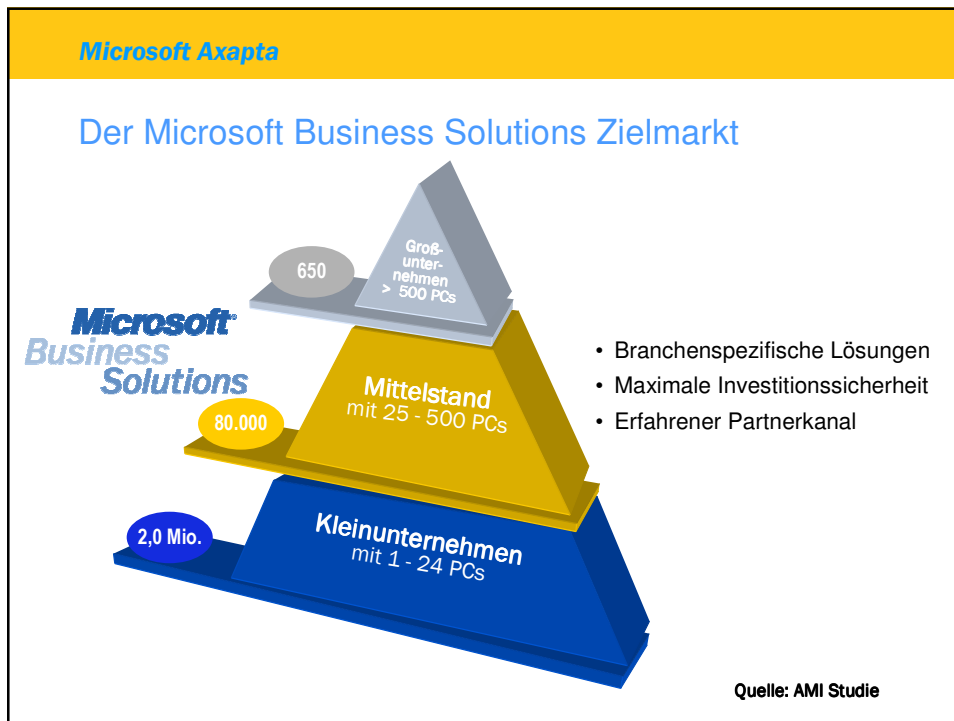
Microsoft Axapta

Der Microsoft Business Solutions Zielmarkt

Microsoft Business Solutions

650

Großunternehmen > 500 PCs

80.000

Mittelstand mit 25 - 500 PCs

2,0 Mio.

Kleinunternehmen mit 1 - 24 PCs

• Branchenspezifische Lösungen
• Maximale Investitionssicherheit
• Erfahrener Partnerkanal

Quelle: AMI Studie